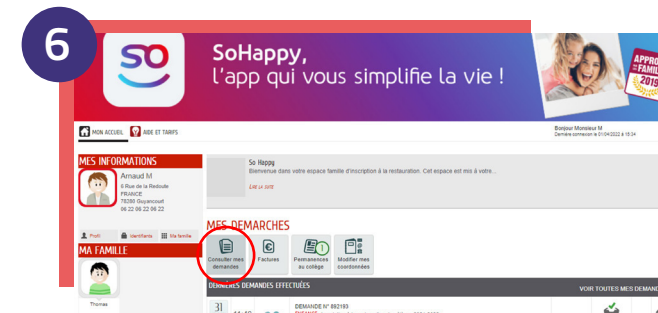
6

SO

SoHappy,
l'app qui vous simplifie la vie !

APPRO
FAMIL
2019

MON ACCUEIL AIDE ET TARIFS

Bonjour Monsieur M
Dernière connexion le 01/04/2022 à 16:24

MES INFORMATIONS

Arnaud M
6 Rue de la Redoute
FRANCE
78280 Guyancourt
06 22 06 22 06 22

Profil Identifiants Ma famille

MA FAMILLE

Thomas

So Happy
Bienvenue dans votre espace famille d'inscription à la restauration. Cet espace est mis à votre...

Lire la suite

MES DEMARCHES

Consulter mes demandes

Factures

1
Permanences au collège

Modifier mes coordonnées

DERNIÈRES DEMANDES EFFECTUÉES

VOIR TOUTES MES DEMAND

31

DEMANDE N° 892183
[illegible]